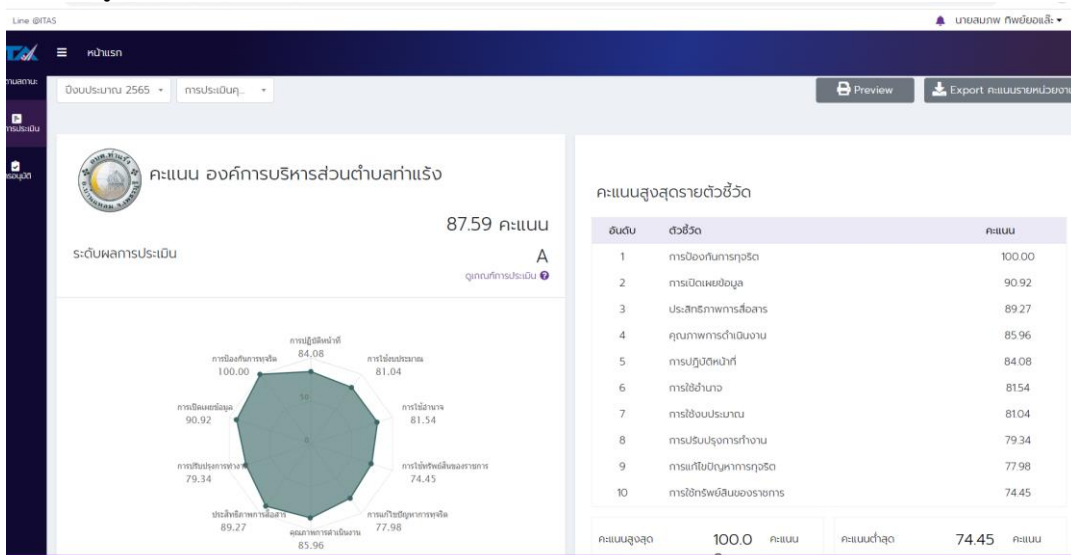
Line @ITAS

นายสมภพ ทิพย์ยอแล้ะ

ITA ≡ หน้าแรก

ปีงบประมาณ 2565 ▾ การประเมินคุ... ▾

Preview

Export คะแนนรายหน่วยงา

คะแนน องค์การบริหารส่วนตำบลท่าแร้ง

87.59 คะแนน

ระดับผลการประเมิน

A

ดูเกณฑ์การประเมิน

การปฏิบัติหน้าที่ 84.08
การใช้งบประมาณ 81.04
การใช้อำนาจ 81.54
การใช้ทรัพย์สินของราชการ 74.45
การแก้ไขปัญหาการทุจริต 77.98
คุณภาพการดำเนินงาน 85.96
ประสิทธิภาพการสื่อสาร 89.27
การปรับปรุงการทำงาน 79.34
การเปิดเผยข้อมูล 90.92
การป้องกันการทุจริต 100.00

คะแนนสูงสุดรายตัวชี้วัด

| อันดับ | ตัวชี้วัด | คะแนน |
|---|---|---|
| 1 | การป้องกันการทุจริต | 100.00 |
| 2 | การเปิดเผยข้อมูล | 90.92 |
| 3 | ประสิทธิภาพการสื่อสาร | 89.27 |
| 4 | คุณภาพการดำเนินงาน | 85.96 |
| 5 | การปฏิบัติหน้าที่ | 84.08 |
| 6 | การใช้อำนาจ | 81.54 |
| 7 | การใช้งบประมาณ | 81.04 |
| 8 | การปรับปรุงการทำงาน | 79.34 |
| 9 | การแก้ไขปัญหาการทุจริต | 77.98 |
| 10 | การใช้ทรัพย์สินของราชการ | 74.45 |

คะแนนสูงสุด 100.0 คะแนน

คะแนนต่ำสุด 74.45 คะแนน